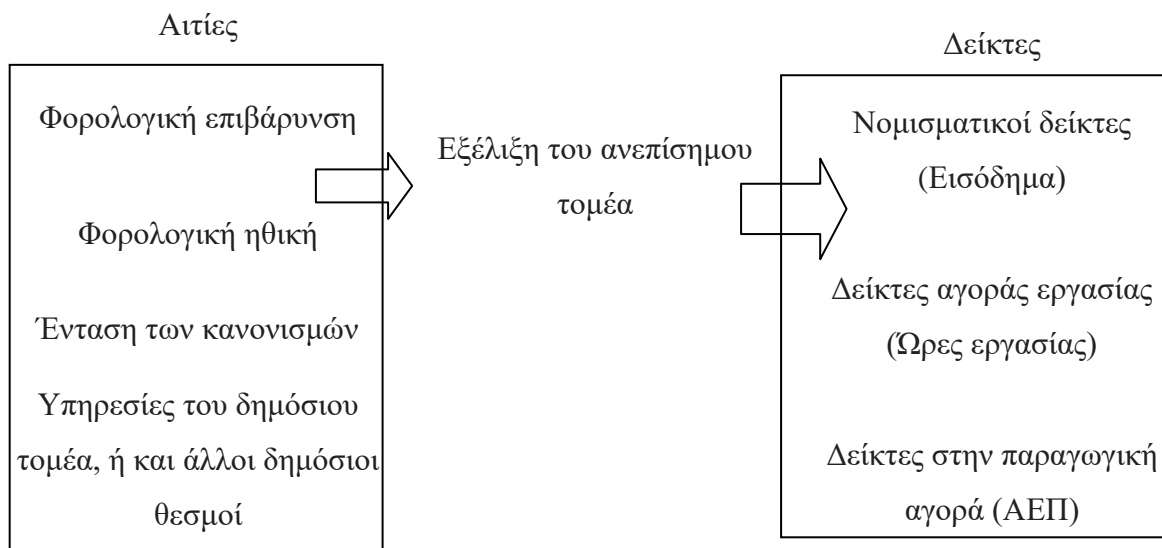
Αιτίες

Φορολογική επιβάρυνση

Φορολογική ηθική

Ένταση των κανονισμών

Υπηρεσίες του δημόσιου τομέα, ή και άλλοι δημόσιοι θεσμοί

Εξέλιξη του ανεπίσημου τομέα

Δείκτες

Νομισματικοί δείκτες (Εισόδημα)

Δείκτες αγοράς εργασίας (Ώρες εργασίας)

Δείκτες στην παραγωγική αγορά (ΑΕΠ)